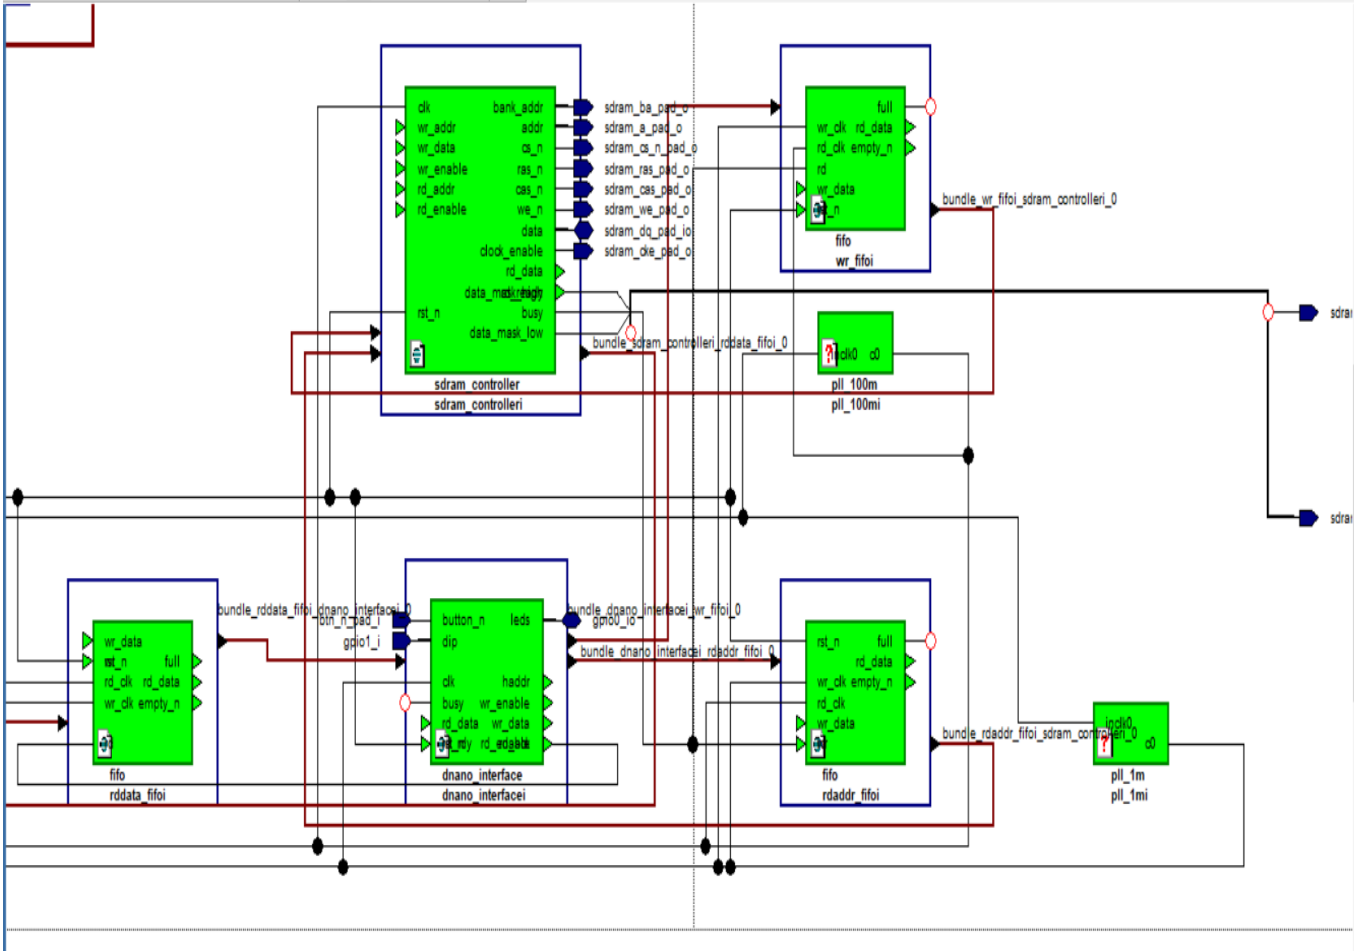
clk
wr_addr
wr_data
wr_enable
rd_addr
rd_enable
rst_n
bank_addr
addr
cs_n
ras_n
cas_n
we_n
data
clock_enable
rd_data
data_mask_high
busy
data_mask_low
sdram_controller
sdram_controlleri

sdram_ba_pad_o
sdram_a_pad_o
sdram_cs_n_pad_o
sdram_ras_pad_o
sdram_cas_pad_o
sdram_we_pad_o
sdram_dq_pad_io
sdram_cke_pad_o
bundle_sdram_controlleri_rddata_fifoi_0

wr_clk
rd_clk
rd
wr_data
rst_n
full
rd_data
empty_n
fifo
wr_fifoi
bundle_wr_fifoi_sdram_controlleri_0

inclk0
c0
pll_100m
pll_100mi

sdra
sdra

wr_data
rst_n
rd_clk
wr_clk
full
rd_data
empty_n
fifo
rddata_fifoi
bundle_rddata_fifoi_dnano_interfacei_0

btn_n_pad_i
gpio1_i
button_n
dip
clk
busy
rd_data
rd_rdy
leds
haddr
wr_enable
wr_data
rd_enable
dnano_interface
dnano_interfacei
gpio0_io
bundle_dnano_interfacei_wr_fifoi_0
bundle_dnano_interfacei_rdaddr_fifoi_0

rst_n
rd
wr_clk
rd_clk
wr_data
full
rd_data
empty_n
fifo
rdaddr_fifoi
bundle_rdaddr_fifoi_sdram_controlleri_0

inclk0
c0
pll_1m
pll_1mi